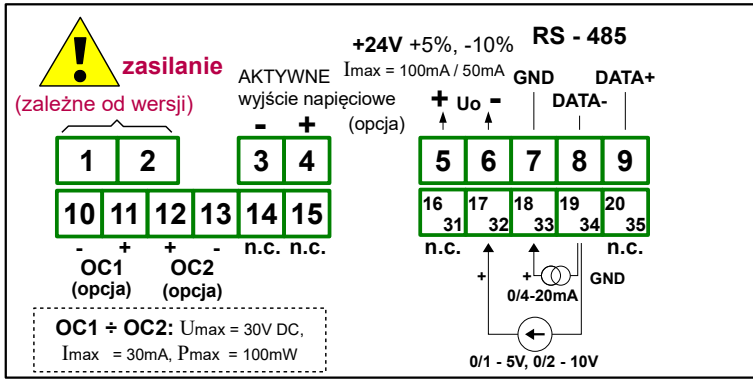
zasilanie
(zależne od wersji)

AKTYWNE
wyjście napięciowe
(opcja)

+24V +5%, -10%
Imax = 100mA / 50mA

RS - 485

GND DATA+ DATA-

+ Uo -

- +

1 2 3 4 5 6 7 8 9

10 11 12 13 14 15

16 31 17 32 18 33 19 34 20 35

- + + -
OC1 (opcja) OC2 (opcja)

n.c. n.c.

n.c. n.c.

+ +

0/4-20mA

GND

0/1 - 5V, 0/2 - 10V

OC1 ÷ OC2: Umax = 30V DC,
Imax = 30mA, Pmax = 100mW